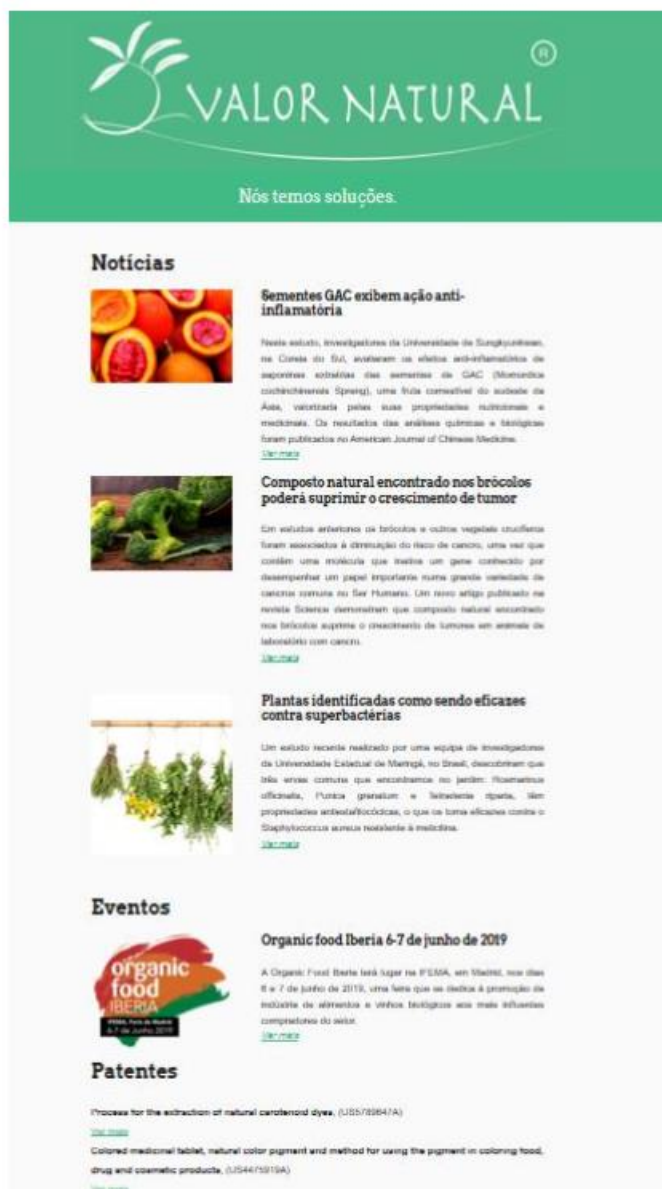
VALOR NATURAL ®

Nós temos soluções.

Notícias

Sementes GAC exibem ação anti-inflamatória

Neste estudo, investigadores da Universidade de Sungkyunkwan, na Coreia do Sul, avaliaram os efeitos anti-inflamatórios de saponinas extraídas das sementes de GAC (Momordica cochinchinensis Spreng), uma fruta comestível do sudeste da Ásia, valorizada pelas suas propriedades nutricionais e medicinais. Os resultados das análises químicas e biológicas foram publicados no American Journal of Chinese Medicine.
Ver mais

Composto natural encontrado nos brócolos poderá suprimir o crescimento de tumor

Em estudos anteriores os brócolos e outros vegetais crucíferos foram associados à diminuição do risco de cancro, uma vez que contêm uma molécula que inativa um gene conhecido por desempenhar um papel importante numa grande variedade de cancros comuns no Ser Humano. Um novo artigo publicado na revista Science demonstram que composto natural encontrado nos brócolos suprime o crescimento de tumores em animais de laboratório com cancro.
Ver mais

Plantas identificadas como sendo eficazes contra superbactérias

Um estudo recente realizado por uma equipa de investigadores da Universidade Estadual de Maringá, no Brasil, descobriram que três ervas comuns que encontramos no jardim: Rosmarinus officinalis, Punica granatum e Tetradenia riparia, têm propriedades antiestafilocócicas, o que os torna eficazes contra o Staphylococcus aureus resistente à meticilina.
Ver mais

Eventos

organic food IBERIA
IFEMA, Feria de Madrid 6-7 de Junho 2019

Organic food Iberia 6-7 de junho de 2019

A Organic Food Iberia terá lugar na IFEMA, em Madrid, nos dias 6 e 7 de junho de 2019, uma feira que se dedica à promoção da indústria de alimentos e vinhos biológicos aos mais influentes compradores do setor.
Ver mais

Patentes

Process for the extraction of natural carotenoid dyes. (US5789647A)
Ver mais
Colored medicinal tablet, natural color pigment and method for using the pigment in coloring food, drug and cosmetic products. (US4475919A)
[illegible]